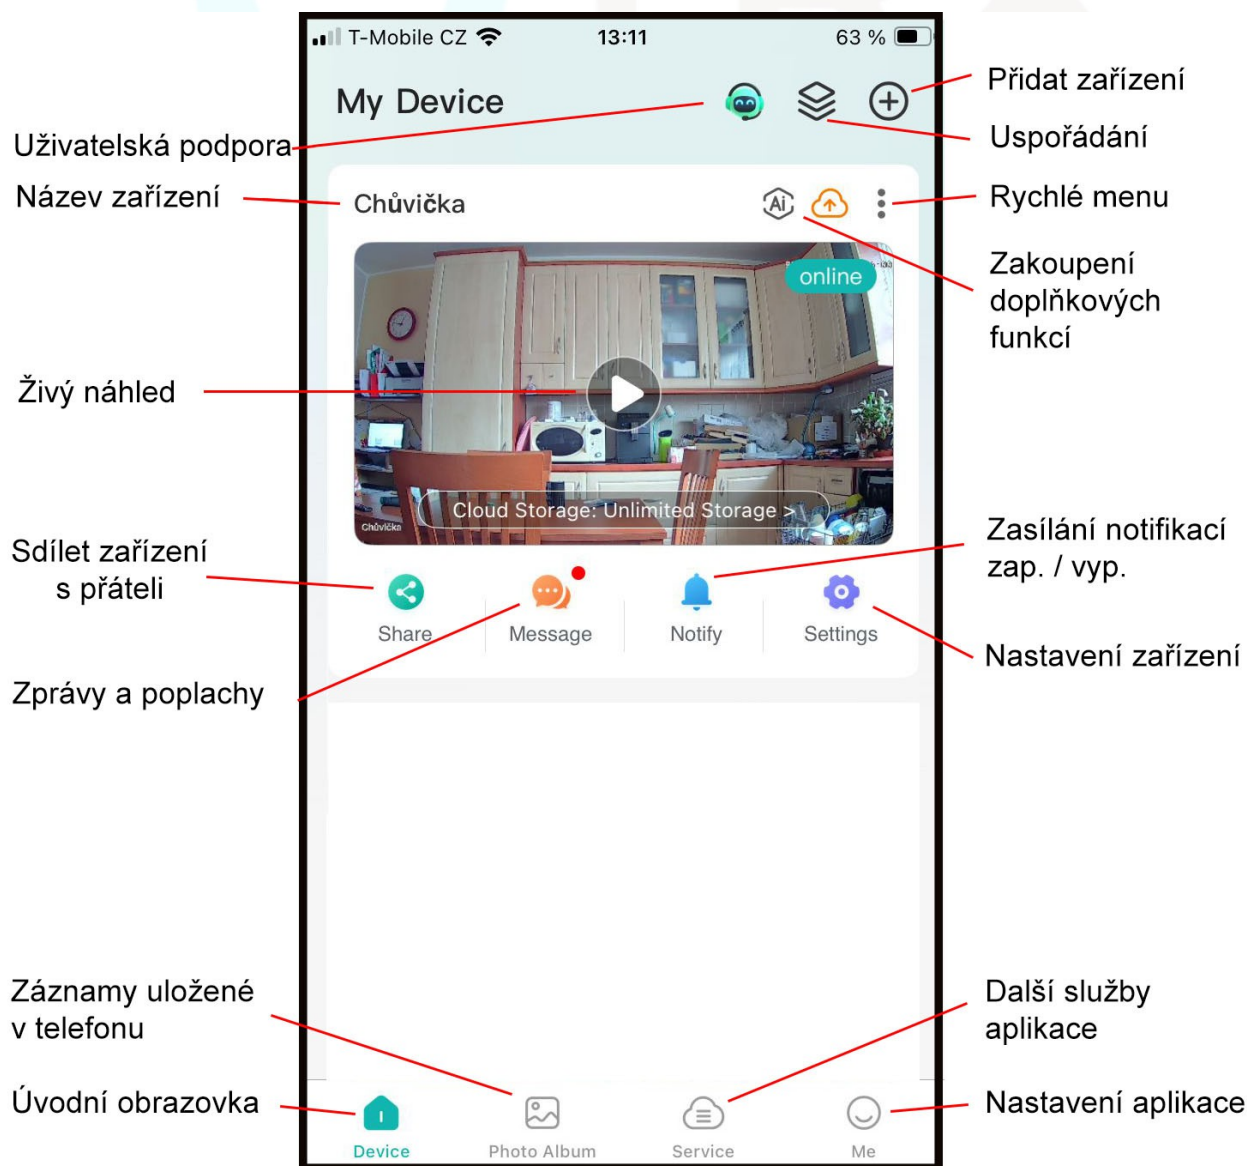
T-Mobile CZ 13:11 63 %

My Device

Přidat zařízení

Uživatelská podpora

Uspořádání

Název zařízení

Chůvička

Rychlé menu

Zakoupení doplňkových funkcí

online

Živý náhled

Chůvička

Cloud Storage: Unlimited Storage >

Sdílet zařízení s přáteli

Zasílání notifikací zap. / vyp.

Share

Message

Notify

Settings

Nastavení zařízení

Zprávy a poplachy

Záznamy uložené v telefonu

Další služby aplikace

Úvodní obrazovka

Nastavení aplikace

Device

Photo Album

Service

Me